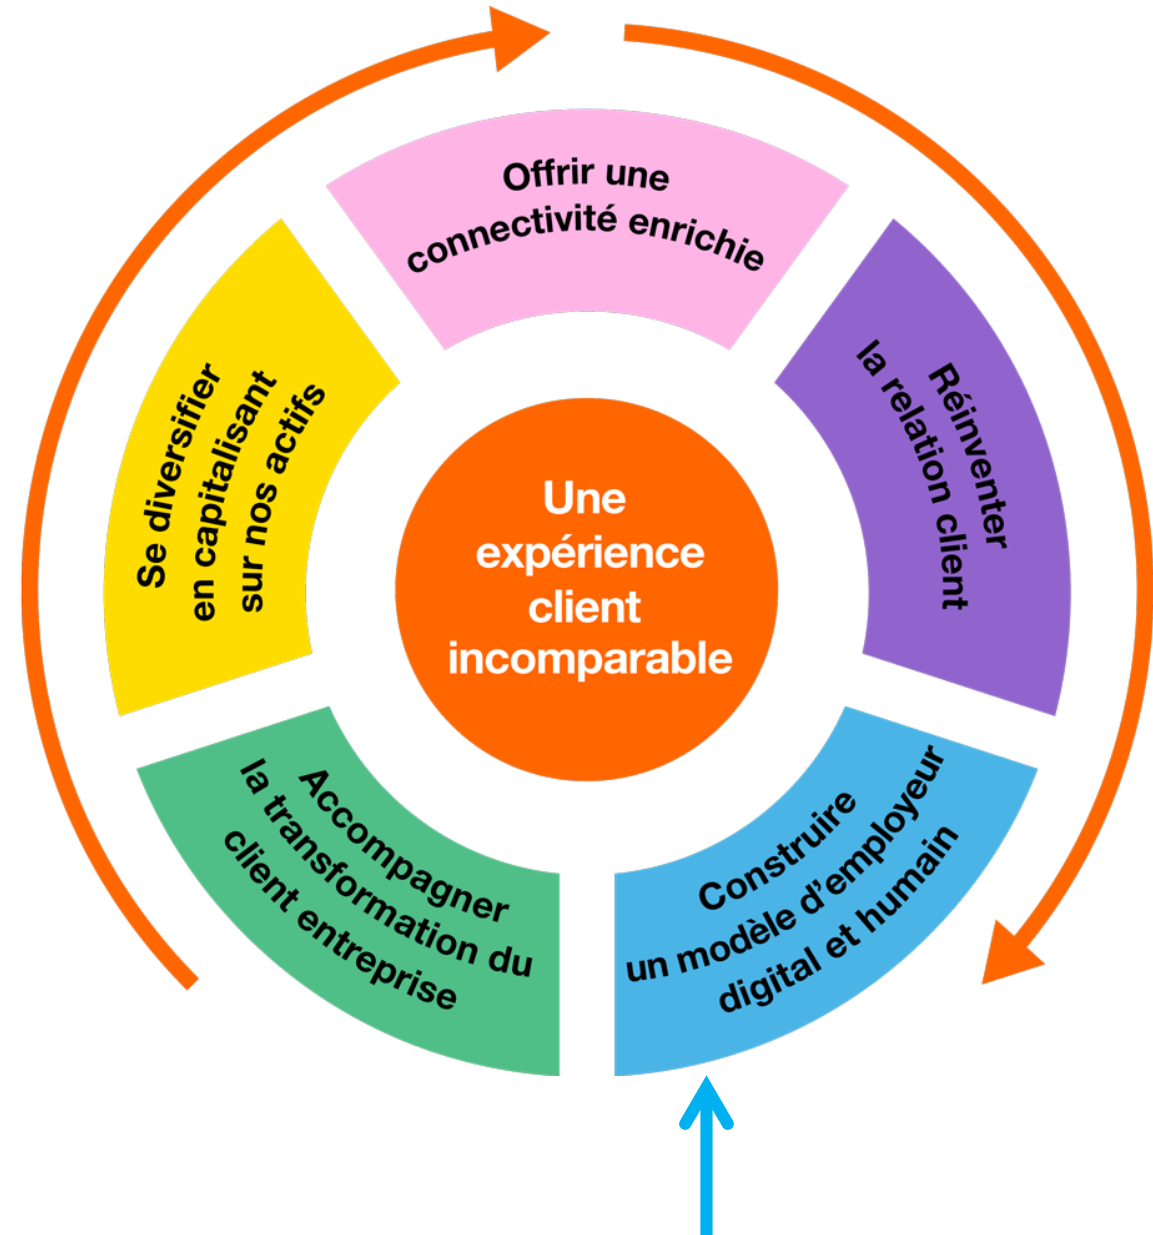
Offrir une connectivité enrichie

Réinventer la relation client

Construire un modèle d'employeur digital et humain

Accompagner la transformation du client entreprise

Se diversifier en capitalisant sur nos actifs

Une expérience client incomparable